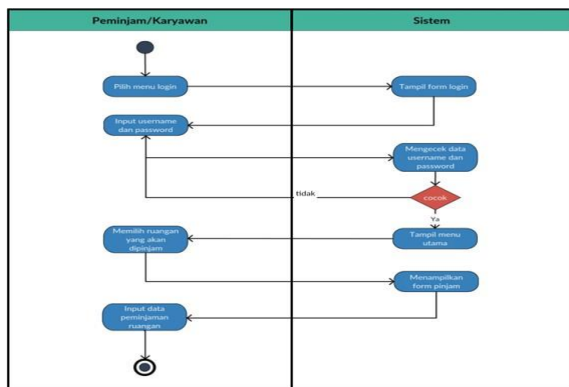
Peminjam/Karyawan

Sistem

Pilih menu login

Tampil form login

Input username dan password

Mengecek data username dan password

tidak

cocok

Ya

Memilih ruangan yang akan dipinjam

Tampil menu utama

Menampilkan form pinjam

Input data peminjaman ruangan